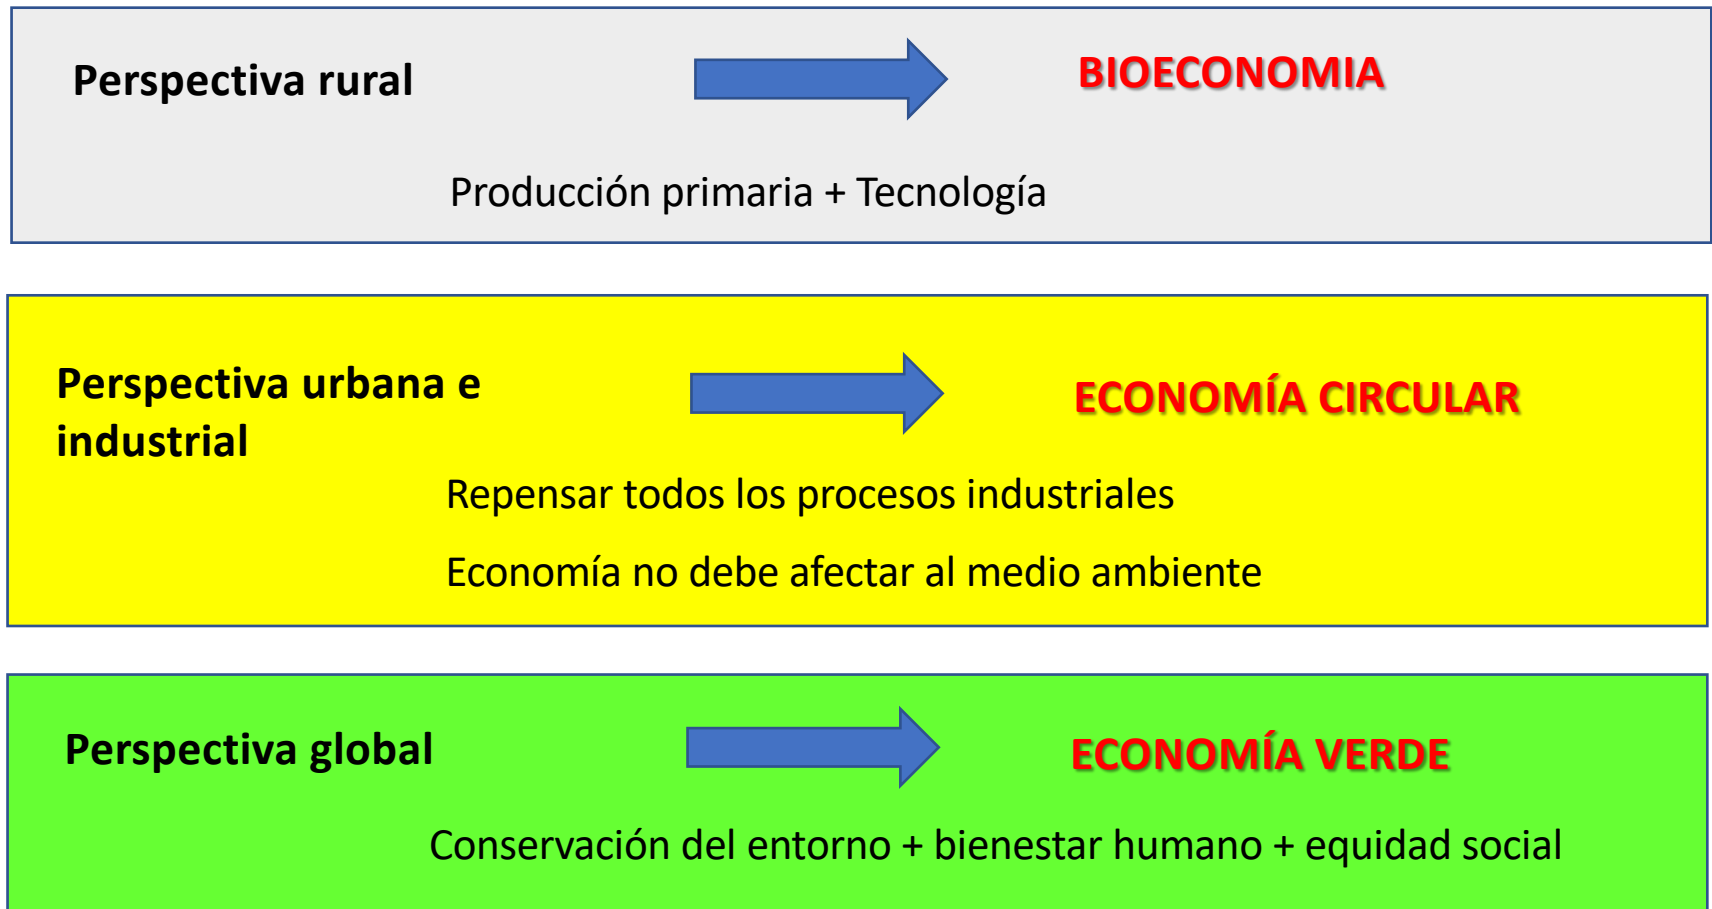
Perspectiva rural

BIOECONOMIA

Producción primaria + Tecnología

Perspectiva urbana e industrial

ECONOMÍA CIRCULAR

Repensar todos los procesos industriales

Economía no debe afectar al medio ambiente

Perspectiva global

ECONOMÍA VERDE

Conservación del entorno + bienestar humano + equidad social